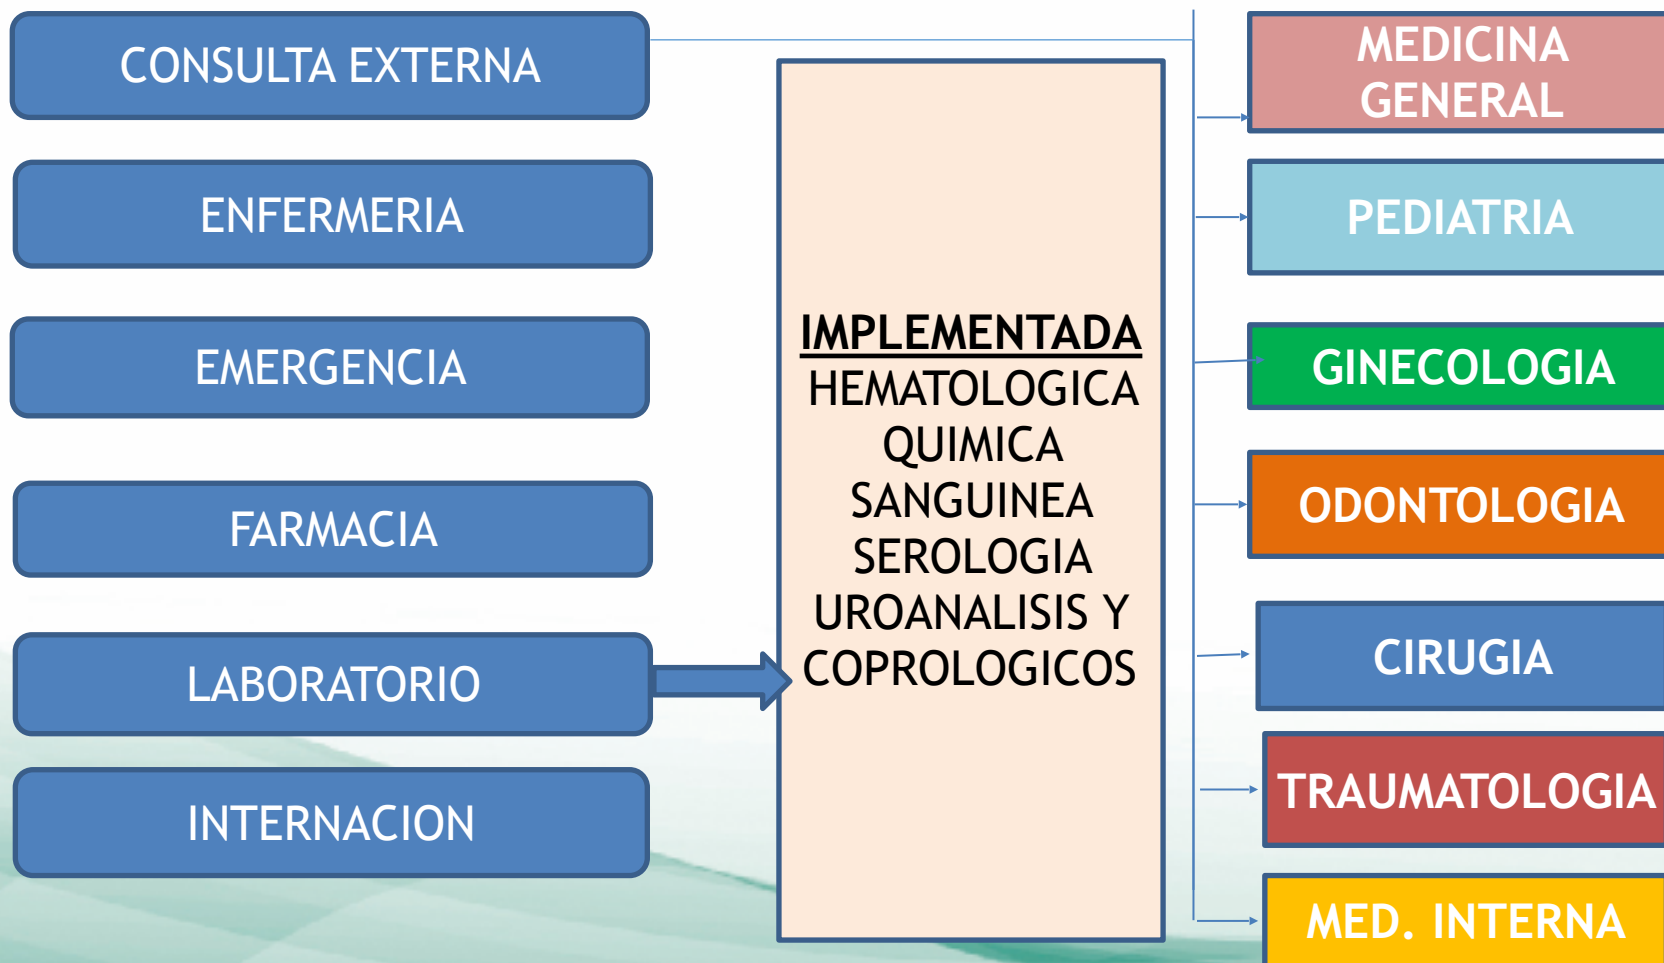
CONSULTA EXTERNA

ENFERMERIA

EMERGENCIA

FARMACIA

LABORATORIO

INTERNACION

IMPLEMENTADA
HEMATOLOGICA
QUIMICA
SANGUINEA
SEROLOGIA
UROANALISIS Y
COPROLOGICOS

MEDICINA GENERAL

PEDIATRIA

GINECOLOGIA

ODONTOLOGIA

CIRUGIA

TRAUMATOLOGIA

MED. INTERNA